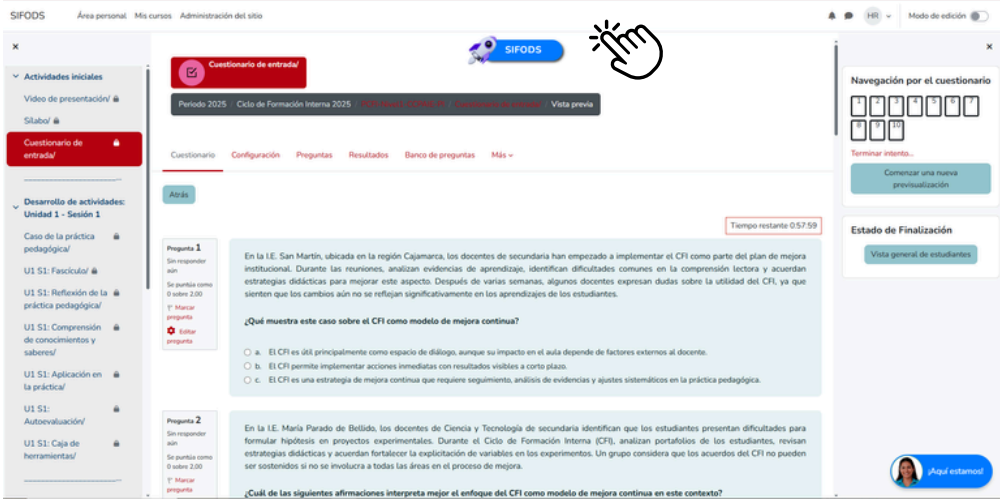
SIFODS Área personal Mis cursos Administración del sitio

HR Modo de edición

×

Actividades iniciales

Video de presentación/

Sílabo/

Cuestionario de entrada/

Desarrollo de actividades: Unidad 1 - Sesión 1

Caso de la práctica pedagógica/

U1 S1: Fascículo/

U1 S1: Reflexión de la práctica pedagógica/

U1 S1: Comprensión de conocimientos y saberes/

U1 S1: Aplicación en la práctica/

U1 S1: Autoevaluación/

U1 S1: Caja de herramientas/

SIFODS

Cuestionario de entrada/

Periodo 2025 | Ciclo de Formación Interna 2025 | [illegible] | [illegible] | Vista previa

Cuestionario Configuración Preguntas Resultados Banco de preguntas Más

Atrás

Tiempo restante 0:57:59

Pregunta 1
Sin responder aún
Se puntúa como 0 sobre 2,00
Marcar pregunta
Editar pregunta

En la I.E. San Martín, ubicada en la región Cajamarca, los docentes de secundaria han empezado a implementar el CFI como parte del plan de mejora institucional. Durante las reuniones, analizan evidencias de aprendizaje, identifican dificultades comunes en la comprensión lectora y acuerdan estrategias didácticas para mejorar este aspecto. Después de varias semanas, algunos docentes expresan dudas sobre la utilidad del CFI, ya que sienten que los cambios aún no se reflejan significativamente en los aprendizajes de los estudiantes.

¿Qué muestra este caso sobre el CFI como modelo de mejora continua?

a. El CFI es útil principalmente como espacio de diálogo, aunque su impacto en el aula depende de factores externos al docente.
b. El CFI permite implementar acciones inmediatas con resultados visibles a corto plazo.
c. El CFI es una estrategia de mejora continua que requiere seguimiento, análisis de evidencias y ajustes sistemáticos en la práctica pedagógica.

Pregunta 2
Sin responder aún
Se puntúa como 0 sobre 2,00
Marcar pregunta

En la I.E. María Parado de Bellido, los docentes de Ciencia y Tecnología de secundaria identifican que los estudiantes presentan dificultades para formular hipótesis en proyectos experimentales. Durante el Ciclo de Formación Interna (CFI), analizan portafolios de los estudiantes, revisan estrategias didácticas y acuerdan fortalecer la explicitación de variables en los experimentos. Un grupo considera que los acuerdos del CFI no pueden ser sostenidos si no se involucra a todas las áreas en el proceso de mejora.

¿Cuál de las siguientes afirmaciones interpreta mejor el enfoque del CFI como modelo de mejora continua en este contexto?

×

Navegación por el cuestionario

1 2 3 4 5 6 7 8 9 10

Terminar intento...

Comenzar una nueva previsualización

Estado de Finalización

Vista general de estudiantes

¡Aquí estamos!